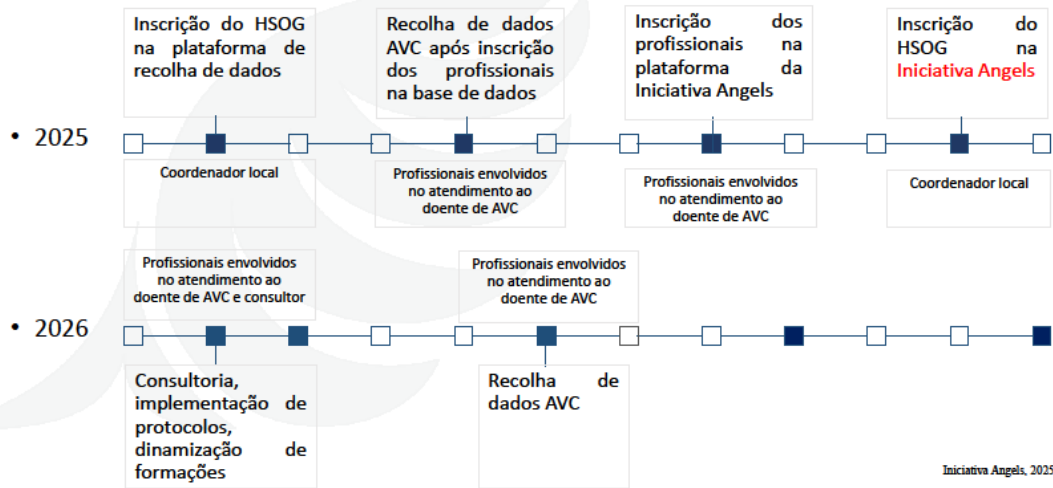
Inscrição do HSOG na plataforma de recolha de dados

Recolha de dados AVC após inscrição dos profissionais na base de dados

Inscrição dos profissionais na plataforma da Iniciativa Angels

Inscrição do HSOG na Iniciativa Angels

• 2025

Coordenador local

Profissionais envolvidos no atendimento ao doente de AVC

Profissionais envolvidos no atendimento ao doente de AVC

Coordenador local

Profissionais envolvidos no atendimento ao doente de AVC e consultor

Profissionais envolvidos no atendimento ao doente de AVC

• 2026

Consultoria, implementação de protocolos, dinamização de formações

Recolha de dados AVC

Iniciativa Angels, 2025